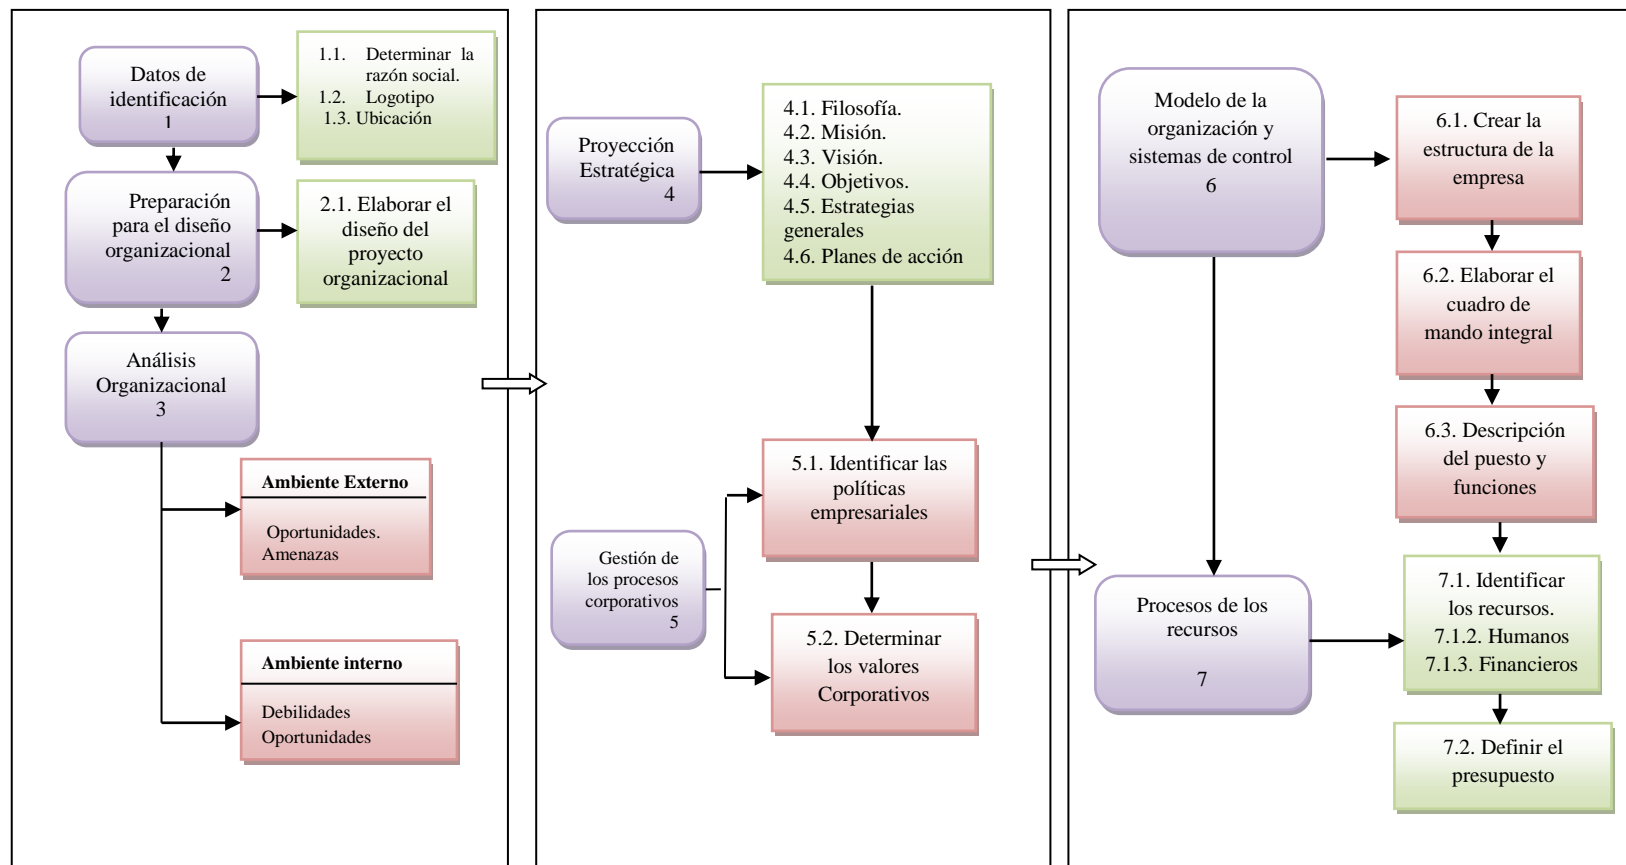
Datos de identificación
1

1.1. Determinar la razón social.
1.2. Logotipo
1.3. Ubicación

Preparación para el diseño organizacional
2

2.1. Elaborar el diseño del proyecto organizacional

Análisis Organizacional
3

Ambiente Externo

Oportunidades.
Amenazas

Ambiente interno

Debilidades
Oportunidades

Proyección Estratégica
4

4.1. Filosofía.
4.2. Misión.
4.3. Visión.
4.4. Objetivos.
4.5. Estrategias generales
4.6. Planes de acción

Gestión de los procesos corporativos
5

5.1. Identificar las políticas empresariales

5.2. Determinar los valores Corporativos

Modelo de la organización y sistemas de control
6

6.1. Crear la estructura de la empresa

6.2. Elaborar el cuadro de mando integral

6.3. Descripción del puesto y funciones

Procesos de los recursos
7

7.1. Identificar los recursos.
7.1.2. Humanos
7.1.3. Financieros

7.2. Definir el presupuesto